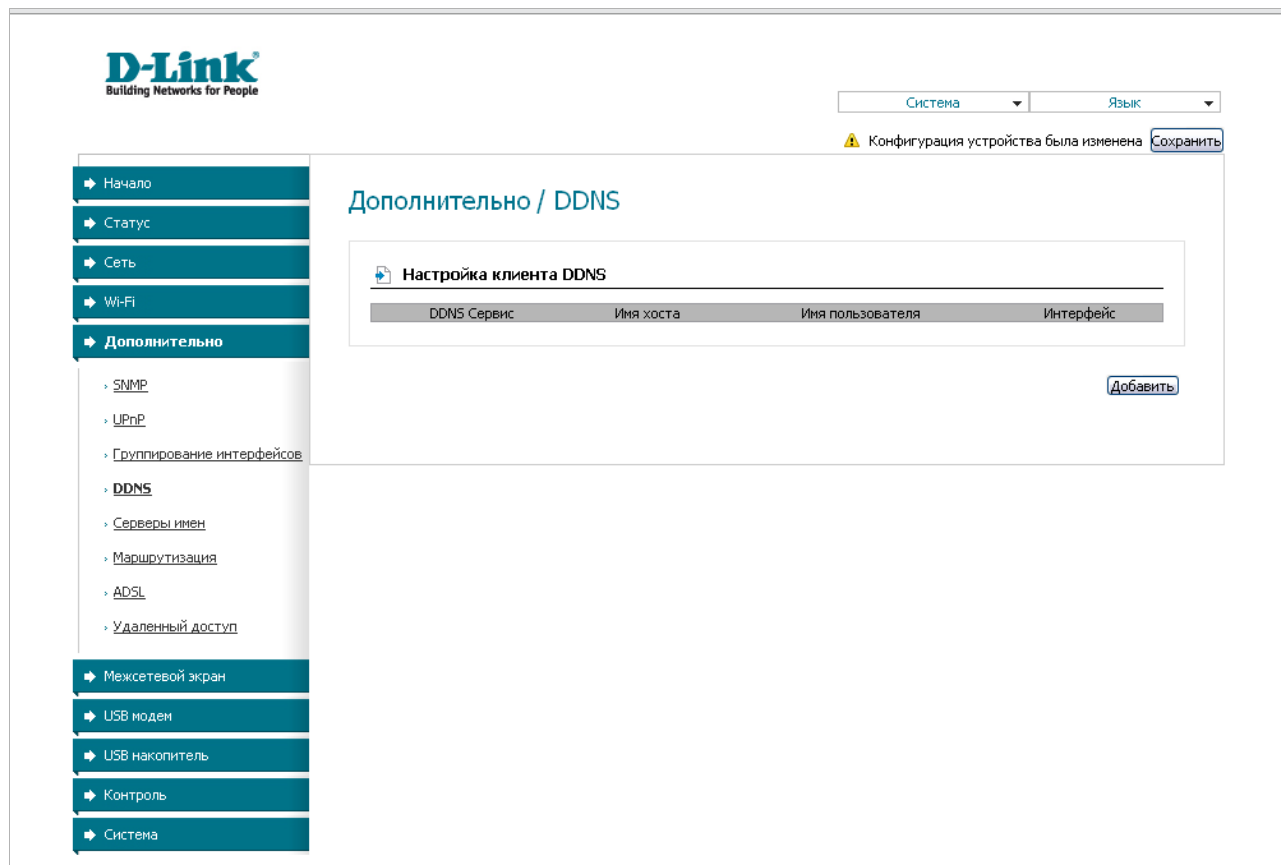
D-Link
Building Networks for People

Система
Язык

Конфигурация устройства была изменена Сохранить

Начало
Статус
Сеть
Wi-Fi
Дополнительно
› SNMP
› UPnP
› Группирование интерфейсов
› DDNS
› Серверы имен
› Маршрутизация
› ADSL
› Удаленный доступ
Межсетевой экран
USB модем
USB накопитель
Контроль
Система

Дополнительно / DDNS

Настройка клиента DDNS

| DDNS Сервис | Имя хоста | Имя пользователя | Интерфейс |
|---|---|---|---|

Добавить